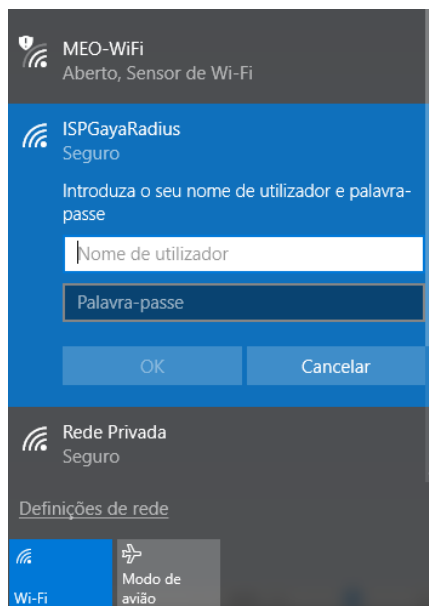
MEO-WiFi
Aberto, Sensor de Wi-Fi

ISPGayaRadius
Seguro

Introduza o seu nome de utilizador e palavra-passe

Nome de utilizador

Palavra-passe

OK

Cancelar

Rede Privada
Seguro

Definições de rede

Wi-Fi

Modo de avião